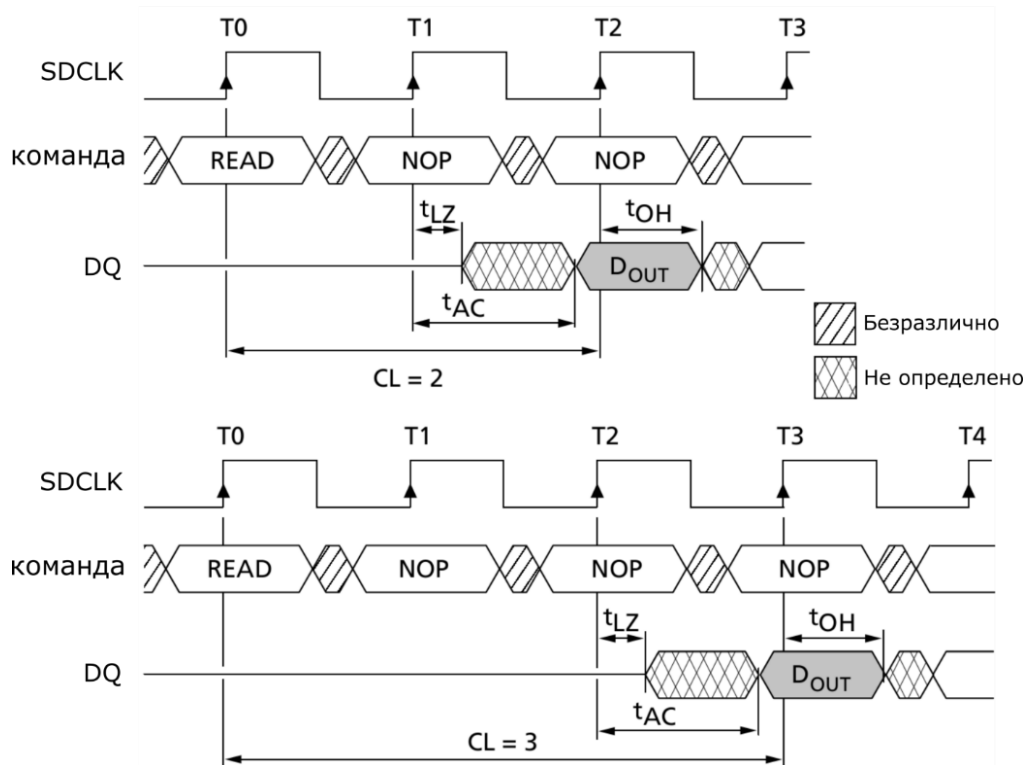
T0 T1 T2 T3

SDCLK

команда READ NOP NOP

$t_{LZ}$ $t_{OH}$

DQ $D_{OUT}$

$t_{AC}$

CL = 2

Безразлично

Не определено

T0 T1 T2 T3 T4

SDCLK

команда READ NOP NOP NOP

$t_{LZ}$ $t_{OH}$

DQ $D_{OUT}$

$t_{AC}$

CL = 3